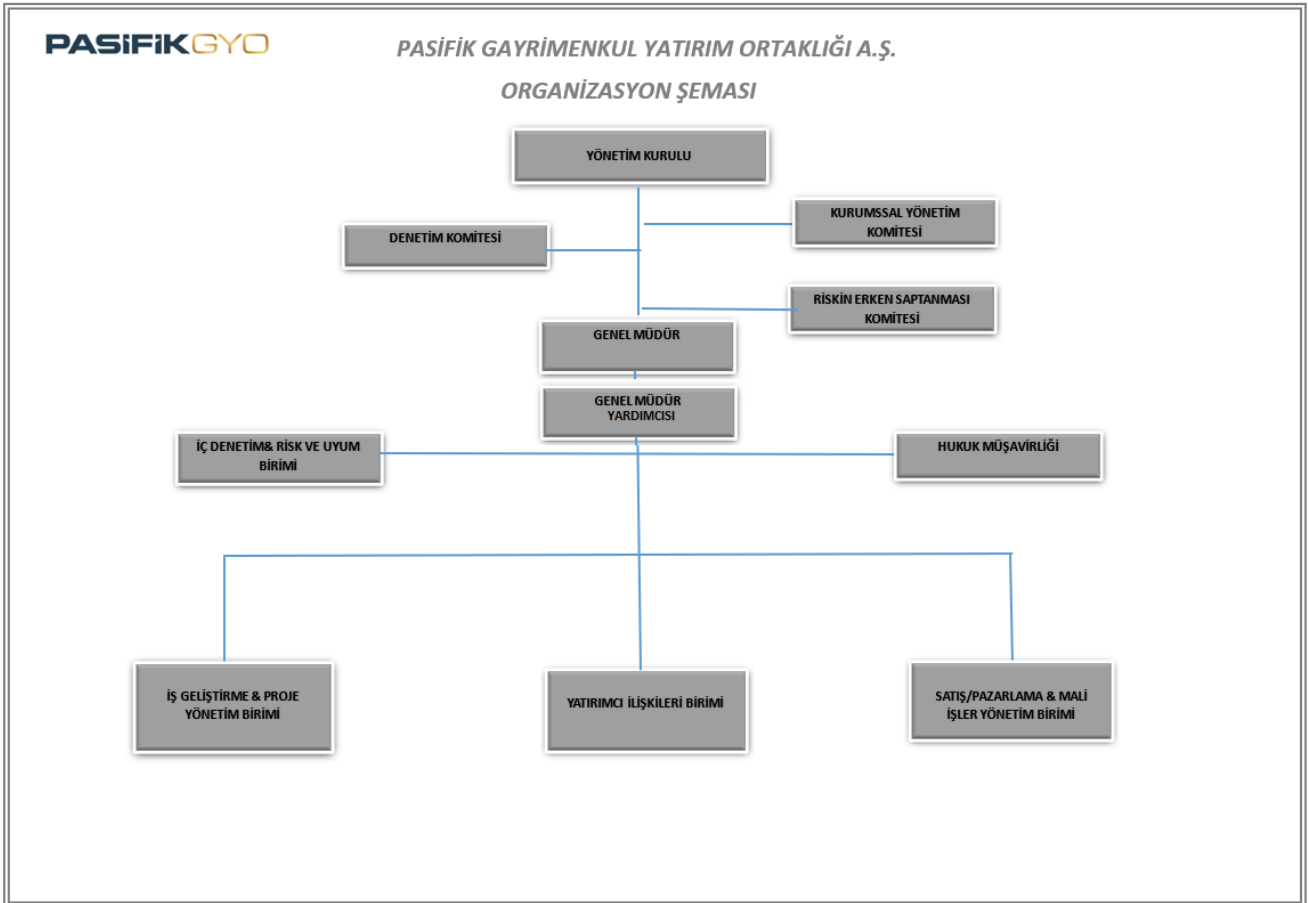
PASİFİKGYO

PASİFİK GAYRİMENKUL YATIRIM ORTAKLIĞI A.Ş.

ORGANİZASYON ŞEMASI

YÖNETİM KURULU

DENETİM KOMİTESİ

KURUMSSAL YÖNETİM KOMİTESİ

RİSKİN ERKEN SAPTANMASI KOMİTESİ

GENEL MÜDÜR

GENEL MÜDÜR YARDIMCISI

İÇ DENETİM& RİSK VE UYUM BİRİMİ

HUKUK MÜŞAVİRLİĞİ

İŞ GELİŞTİRME & PROJE YÖNETİM BİRİMİ

YATIRIMCI İLİŞKİLERİ BİRİMİ

SATIŞ/PAZARLAMA & MALİ İŞLER YÖNETİM BİRİMİ